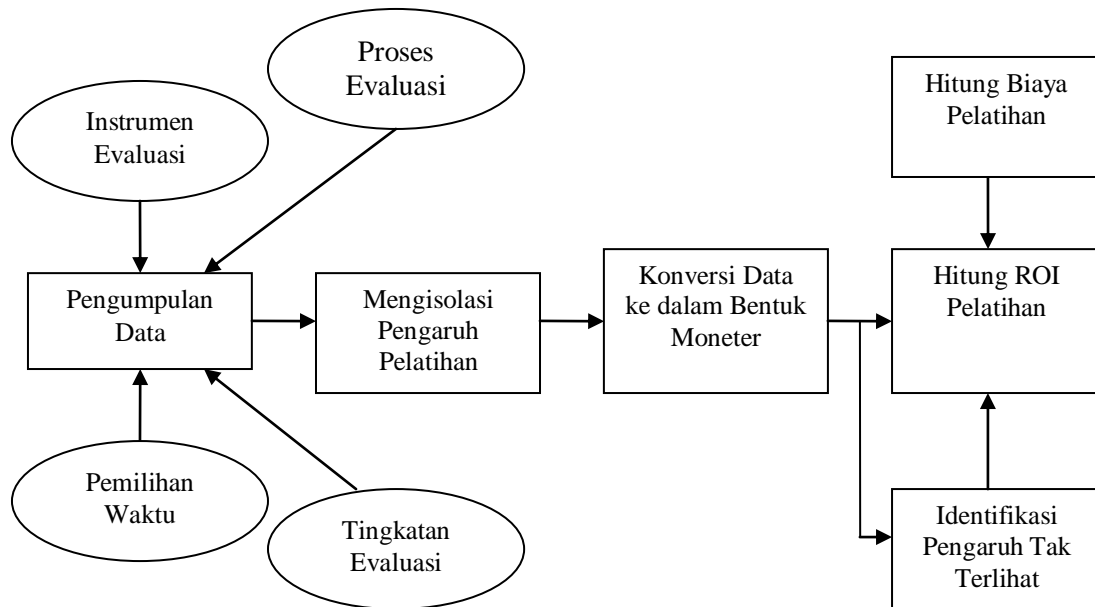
Proses Evaluasi

Instrumen Evaluasi

Hitung Biaya Pelatihan

Pengumpulan Data

Mengisolasi Pengaruh Pelatihan

Konversi Data ke dalam Bentuk Moneter

Hitung ROI Pelatihan

Pemilihan Waktu

Tingkatan Evaluasi

Identifikasi Pengaruh Tak Terlihat